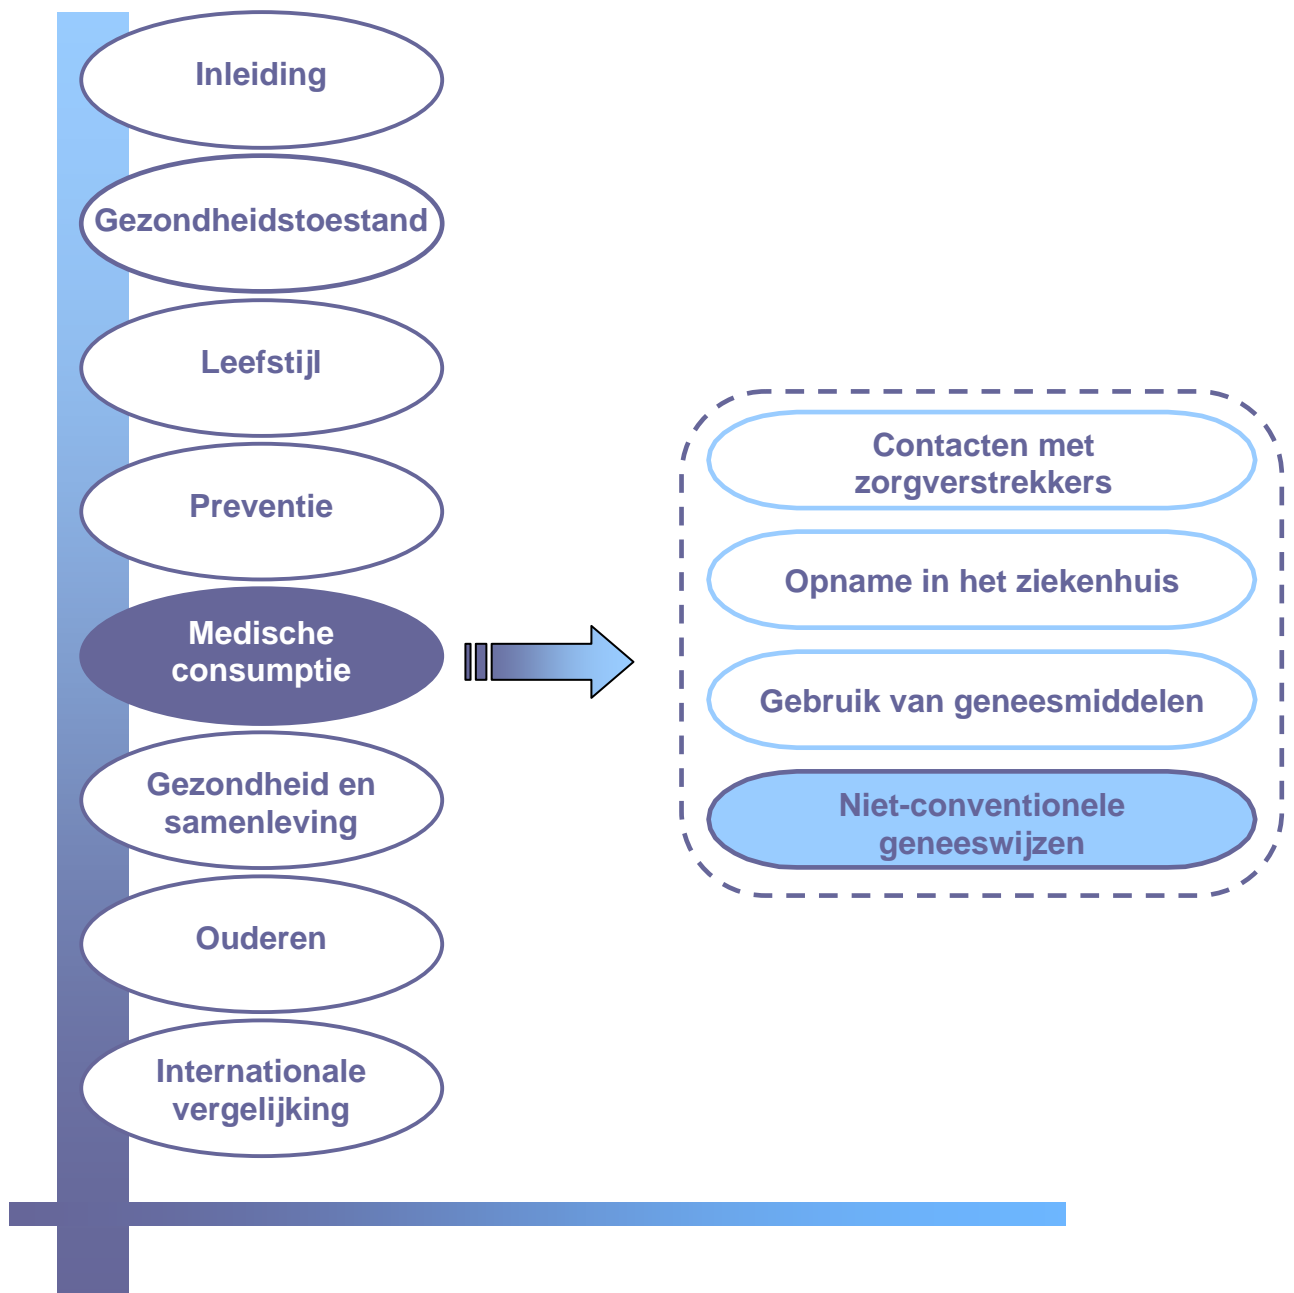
Inleiding

Gezondheidstoestand

Leefstijl

Preventie

Medische consumptie

Gezondheid en samenleving

Ouderen

Internationale vergelijking

Contacten met zorgverstrekkers

Opname in het ziekenhuis

Gebruik van geneesmiddelen

Niet-conventionele geneeswijzen